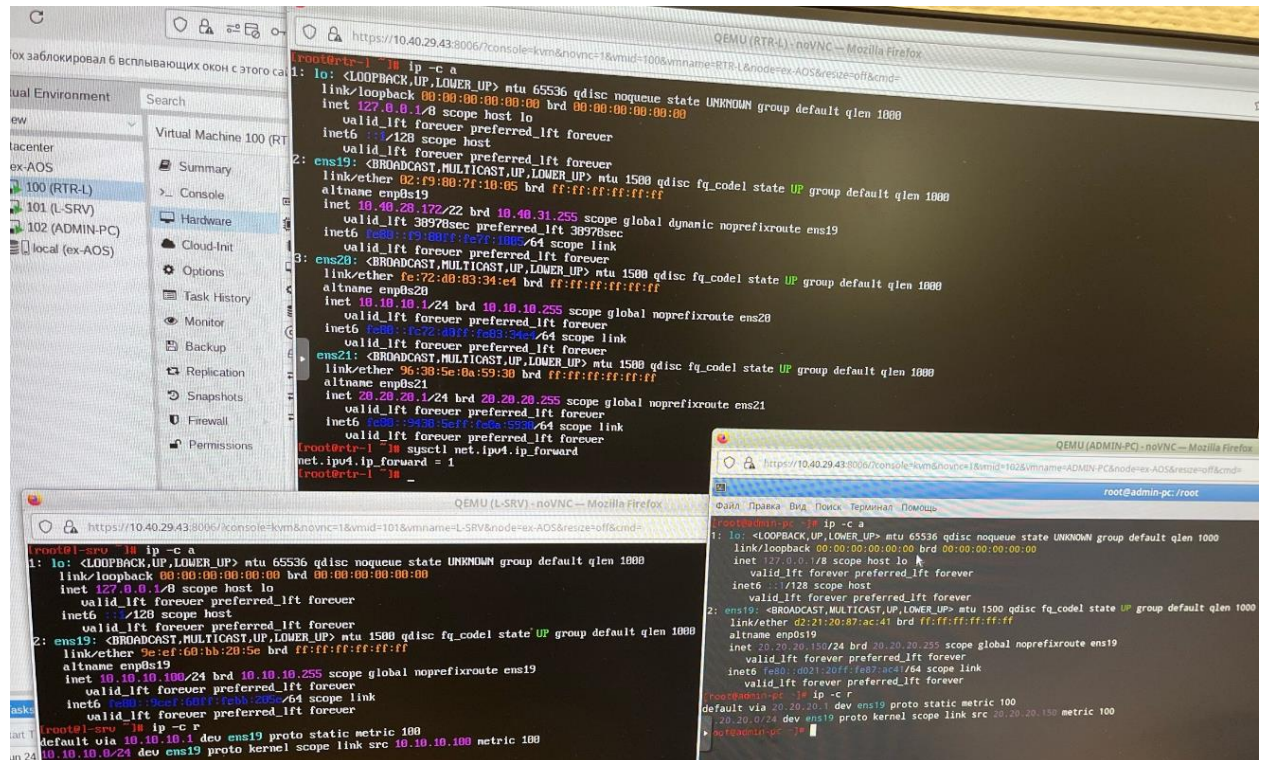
fox заблокировал 6 всплывающих окон с этого са

tual Environment
Search
ew
tacenter
ex-AOS
100 (RTR-L)
101 (L-SRV)
102 (ADMIN-PC)
local (ex-AOS)

Virtual Machine 100 (RT
Summary
Console
Hardware
Cloud-Init
Options
Task History
Monitor
Backup
Replication
Snapshots
Firewall
Permissions

https://10.40.29.43:8006/?console=kvm&novnc=1&vmid=100&vmname=RTR-L&node=ex-AOS&resize=off&cmd=
QEMU (RTR-L) - noVNC — Mozilla Firefox

[root@rtr-l ~]# ip -c a
1: lo: <LOOPBACK,UP,LOWER_UP> mtu 65536 qdisc noqueue state UNKNOWN group default qlen 1000
link/loopback 00:00:00:00:00:00 brd 00:00:00:00:00:00
inet 127.0.0.1/8 scope host lo
valid_lft forever preferred_lft forever
inet6 ::1/128 scope host
valid_lft forever preferred_lft forever
2: ens19: <BROADCAST,MULTICAST,UP,LOWER_UP> mtu 1500 qdisc fq_codel state UP group default qlen 1000
link/ether 02:f9:80:7f:10:05 brd ff:ff:ff:ff:ff:ff
altname enp0s19
inet 10.40.28.172/22 brd 10.40.31.255 scope global dynamic noprefixroute ens19
valid_lft 38978sec preferred_lft 38978sec
inet6 fe80::f9:80ff:fe7f:1005/64 scope link
valid_lft forever preferred_lft forever
3: ens20: <BROADCAST,MULTICAST,UP,LOWER_UP> mtu 1500 qdisc fq_codel state UP group default qlen 1000
link/ether fe:72:d0:83:34:e4 brd ff:ff:ff:ff:ff:ff
altname enp0s20
inet 10.10.10.1/24 brd 10.10.10.255 scope global noprefixroute ens20
valid_lft forever preferred_lft forever
inet6 fe80::fc72:d0ff:fe83:34e4/64 scope link
valid_lft forever preferred_lft forever
ens21: <BROADCAST,MULTICAST,UP,LOWER_UP> mtu 1500 qdisc fq_codel state UP group default qlen 1000
link/ether 96:38:5e:0a:59:30 brd ff:ff:ff:ff:ff:ff
altname enp0s21
inet 20.20.20.1/24 brd 20.20.20.255 scope global noprefixroute ens21
valid_lft forever preferred_lft forever
inet6 fe80::9438:5eff:fe0a:5930/64 scope link
valid_lft forever preferred_lft forever
[root@rtr-l ~]# sysctl net.ipv4.ip_forward
net.ipv4.ip_forward = 1
[root@rtr-l ~]# _

QEMU (L-SRV) - noVNC — Mozilla Firefox
https://10.40.29.43:8006/?console=kvm&novnc=1&vmid=101&vmname=L-SRV&node=ex-AOS&resize=off&cmd=

[root@l-srv ~]# ip -c a
1: lo: <LOOPBACK,UP,LOWER_UP> mtu 65536 qdisc noqueue state UNKNOWN group default qlen 1000
link/loopback 00:00:00:00:00:00 brd 00:00:00:00:00:00
inet 127.0.0.1/8 scope host lo
valid_lft forever preferred_lft forever
inet6 ::1/128 scope host
valid_lft forever preferred_lft forever
2: ens19: <BROADCAST,MULTICAST,UP,LOWER_UP> mtu 1500 qdisc fq_codel state UP group default qlen 1000
link/ether 9e:ef:60:bb:20:5e brd ff:ff:ff:ff:ff:ff
altname enp0s19
inet 10.10.10.100/24 brd 10.10.10.255 scope global noprefixroute ens19
valid_lft forever preferred_lft forever
inet6 fe80::9cef:60ff:febb:205e/64 scope link
valid_lft forever preferred_lft forever
[root@l-srv ~]# ip -c r
default via 10.10.10.1 dev ens19 proto static metric 100
10.10.10.0/24 dev ens19 proto kernel scope link src 10.10.10.100 metric 100

QEMU (ADMIN-PC) - noVNC — Mozilla Firefox
https://10.40.29.43:8006/?console=kvm&novnc=1&vmid=102&vmname=ADMIN-PC&node=ex-AOS&resize=off&cmd=
root@admin-pc: /root
Файл Правка Вид Поиск Терминал Помощь
[root@admin-pc ~]# ip -c a
1: lo: <LOOPBACK,UP,LOWER_UP> mtu 65536 qdisc noqueue state UNKNOWN group default qlen 1000
link/loopback 00:00:00:00:00:00 brd 00:00:00:00:00:00
inet 127.0.0.1/8 scope host lo
valid_lft forever preferred_lft forever
inet6 ::1/128 scope host
valid_lft forever preferred_lft forever
2: ens19: <BROADCAST,MULTICAST,UP,LOWER_UP> mtu 1500 qdisc fq_codel state UP group default qlen 1000
link/ether d2:21:20:87:ac:41 brd ff:ff:ff:ff:ff:ff
altname enp0s19
inet 20.20.20.150/24 brd 20.20.20.255 scope global noprefixroute ens19
valid_lft forever preferred_lft forever
inet6 fe80::d021:20ff:fe87:ac41/64 scope link
valid_lft forever preferred_lft forever
[root@admin-pc ~]# ip -c r
default via 20.20.20.1 dev ens19 proto static metric 100
20.20.20.0/24 dev ens19 proto kernel scope link src 20.20.20.150 metric 100
[root@admin-pc ~]#